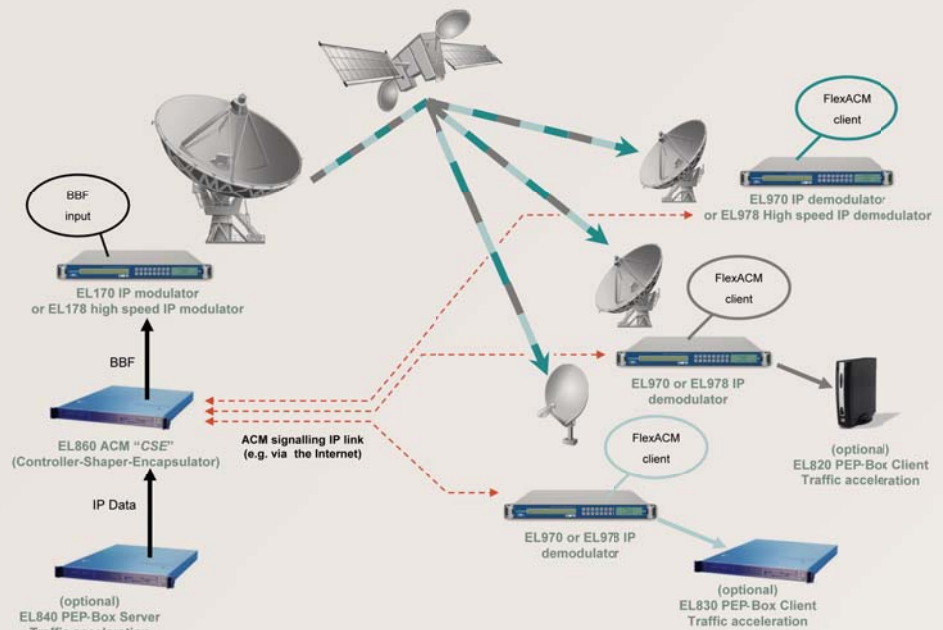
FlexACM client

EL970 IP demodulator or EL978 High speed IP demodulator

BBF input

EL170 IP modulator or EL178 high speed IP modulator

FlexACM client

BBF

EL970 or EL978 IP demodulator

EL860 ACM "CSE" (Controller-Shaper-Encapsulator)

ACM signalling IP link (e.g. via the Internet)

(optional) EL820 PEP-Box Client Traffic acceleration

FlexACM client

IP Data

EL970 or EL978 IP demodulator

(optional) EL840 PEP-Box Server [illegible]

(optional) EL830 PEP-Box Client Traffic acceleration